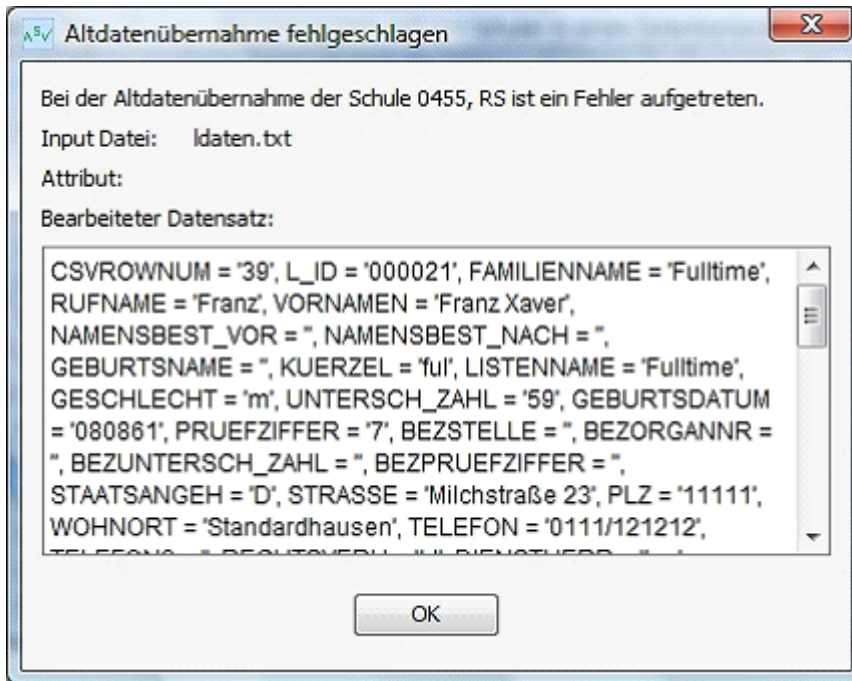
Altdatenübernahme fehlgeschlagen

Bei der Altdatenübernahme der Schule 0455, RS ist ein Fehler aufgetreten.

Input Datei: ldaten.txt

Attribut:

Bearbeiteter Datensatz:

CSVROWNUM = '39', L_ID = '000021', FAMILIENNAME = 'Fulltime', RUFNAME = 'Franz', VORNAMEN = 'Franz Xaver', NAMENSBEST_VOR = '', NAMENSBEST_NACH = '', GEBURTSNAME = '', KUERZEL = 'ful', LISTENNAME = 'Fulltime', GESCHLECHT = 'm', UNTERSCH_ZAHL = '59', GEBURTSDATUM = '080861', PRUEFZIFFER = '7', BEZSTELLE = '', BEZORGANNR = '', BEZUNTERSCH_ZAHL = '', BEZPRUEFZIFFER = '', STAATSANGEH = 'D', STRASSE = 'Milchstraße 23', PLZ = '11111', WOHNORT = 'Standardhausen', TELEFON = '0111/121212', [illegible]

OK